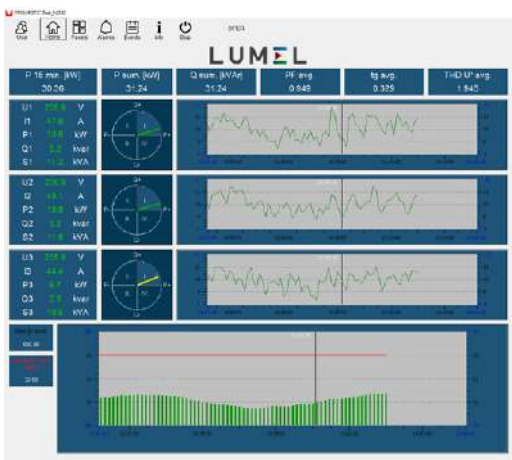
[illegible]

Over Home Panels Alarms Events Info Stop

LUMEL

| P 15 min. [kW] | P sum. [kW] | Q sum. [kVAr] | PF avg. | tg avg. | THD U* avg. |
|---|---|---|---|---|---|
| 30.06 | 31.24 | 31.24 | 0.949 | 0.329 | 1.845 |

U1 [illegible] V
I1 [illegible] A
P1 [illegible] kW
Q1 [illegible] kvar
S1 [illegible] kVA

U2 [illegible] V
I2 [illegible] A
P2 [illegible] kW
Q2 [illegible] kvar
S2 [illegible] kVA

U3 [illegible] V
I3 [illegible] A
P3 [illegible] kW
Q3 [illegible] kvar
S3 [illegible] kVA

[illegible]
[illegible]
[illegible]
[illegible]